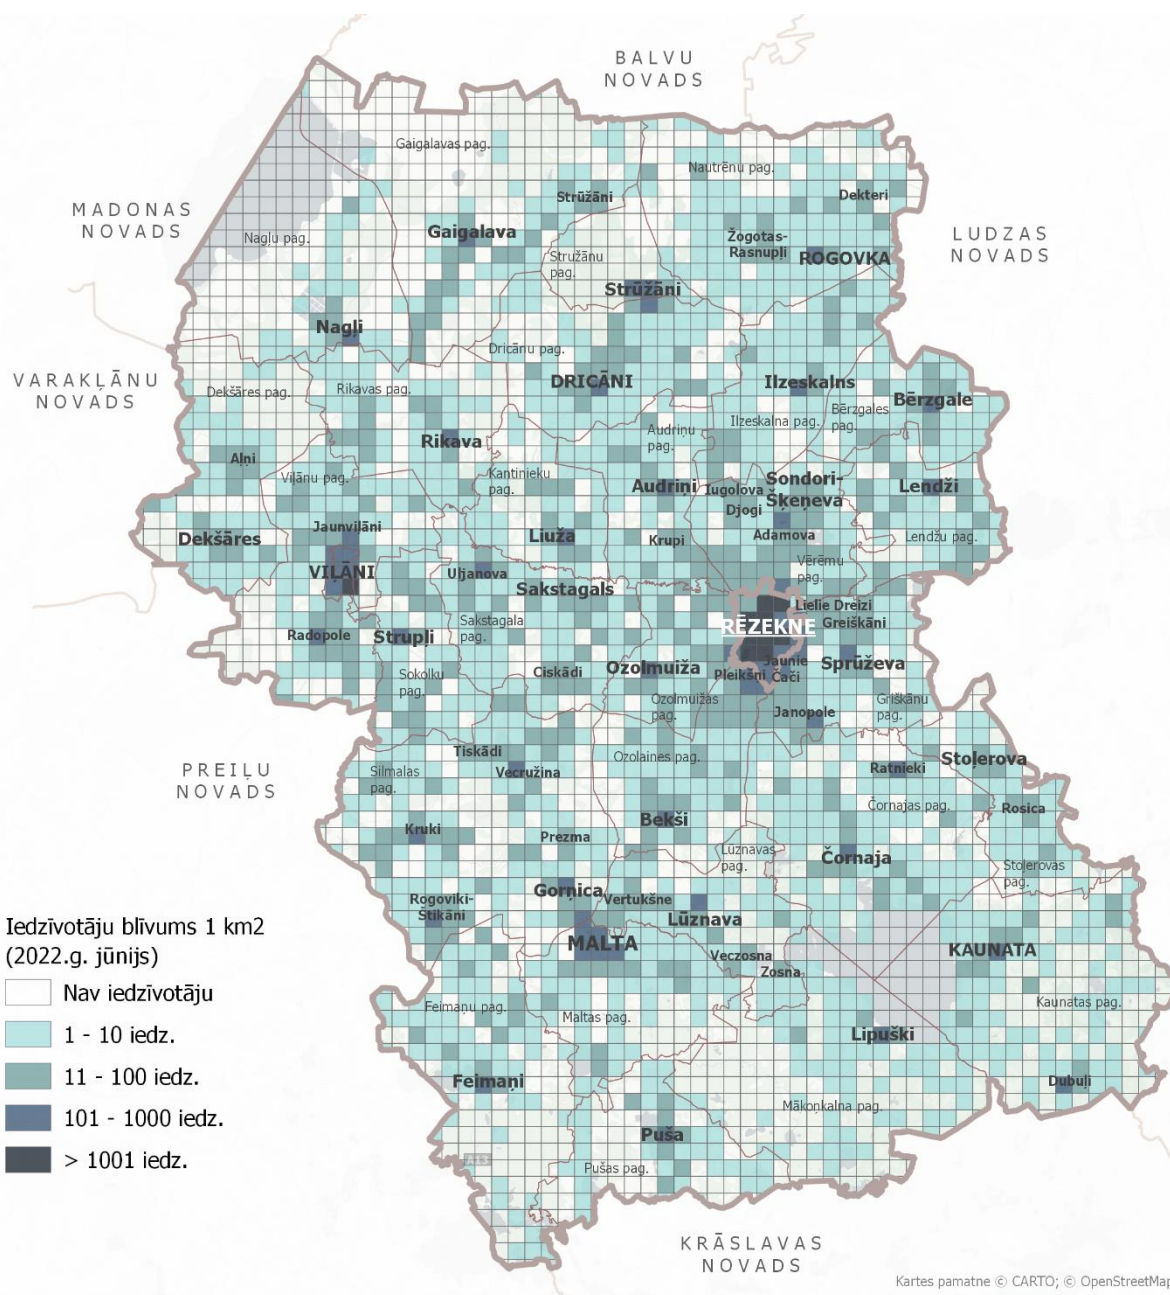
BALVU NOVADS

MADONAS NOVADS

LUDZAS NOVADS

VARAKĻĀNU NOVADS

PREIĻU NOVADS

KRĀSLAVAS NOVADS

Gaigalavas pag.
Nautrēnu pag.
Strūžāni
Dekteri
Naglu pag.
Gaigalava
Žogotas-Rasnupļi
ROGOVKA
Strūžānu pag.
Strūžāni
Nagli
Dricānu pag.
Dekšāres pag.
Rikavas pag.
DRICĀNI
Ilzeskalns
Bērzgale
Bērzgales pag.
Ilzeskalna pag.
Audriņu pag.
Rikava
Aļņi
Viļānu pag.
Kantinieku pag.
Audriņi
Ugolova
Sondori-Škeņeva
Lendži
Djogi
Dekšāres
Jaunviļāni
Lūža
Krupi
Adamova
Lendžu pag.
Vērēmu pag.
VIĻĀNI
Uljanova
Sakstagals
Lielie Dreizi
RĒZEKNE
Greiškāni
Radopole
Strupļi
Sakstagala pag.
Sokolku pag.
Ciskādi
Ozolmuiža
Jaunie Čači
Sprūževa
Pleikšni
Ozolmuižas pag.
Griškānu pag.
Janopole
Tiskādi
Ozolaines pag.
Stoļerova
Silmalas pag.
Vecružina
Ratnieki
Čornajas pag.
Rosica
Kruki
Prezma
Bekši
Lūznavas pag.
Čornaja
Stoļerovas pag.
Gorņica
Vertukšne
Rogoviki-Stikāni
Lūznava
MALTA
Veczosna
KAUNATA
Zosna
Feimaņu pag.
Maltas pag.
Kaunatas pag.
Lipuški
Feimaņi
Dubuļi
Mākoņkalna pag.
Puša
Pušas pag.

Iedzīvotāju blīvums 1 km2 (2022.g. jūnijs)
Nav iedzīvotāju
1 - 10 iedz.
11 - 100 iedz.
101 - 1000 iedz.
> 1001 iedz.

Kartes pamatne © CARTO; © OpenStreetMap